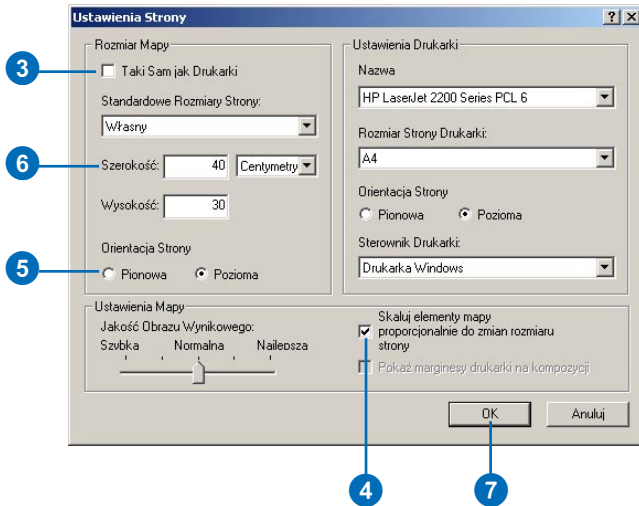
Ustawienia Strony

?

X

Rozmiar Mapy

3

Taki Sam jak Drukarki

Standardowe Rozmiary Strony:

Własny

6

Szerokość: 40

Centymetry

Wysokość: 30

Orientacja Strony

5

Pionowa

Pozioma

Ustawienia Drukarki

Nazwa

HP LaserJet 2200 Series PCL 6

Rozmiar Strony Drukarki:

A4

Orientacja Strony

Pionowa

Pozioma

Sterownik Drukarki:

Drukarka Windows

Ustawienia Mapy

Jakość Obrazu Wynikowego:

Szybka

Normalna

Najlepsza

Skaluj elementy mapy proporcjonalnie do zmian rozmiaru strony

Pokaż marginesy drukarki na kompozycji

OK

Anuluj

4

7